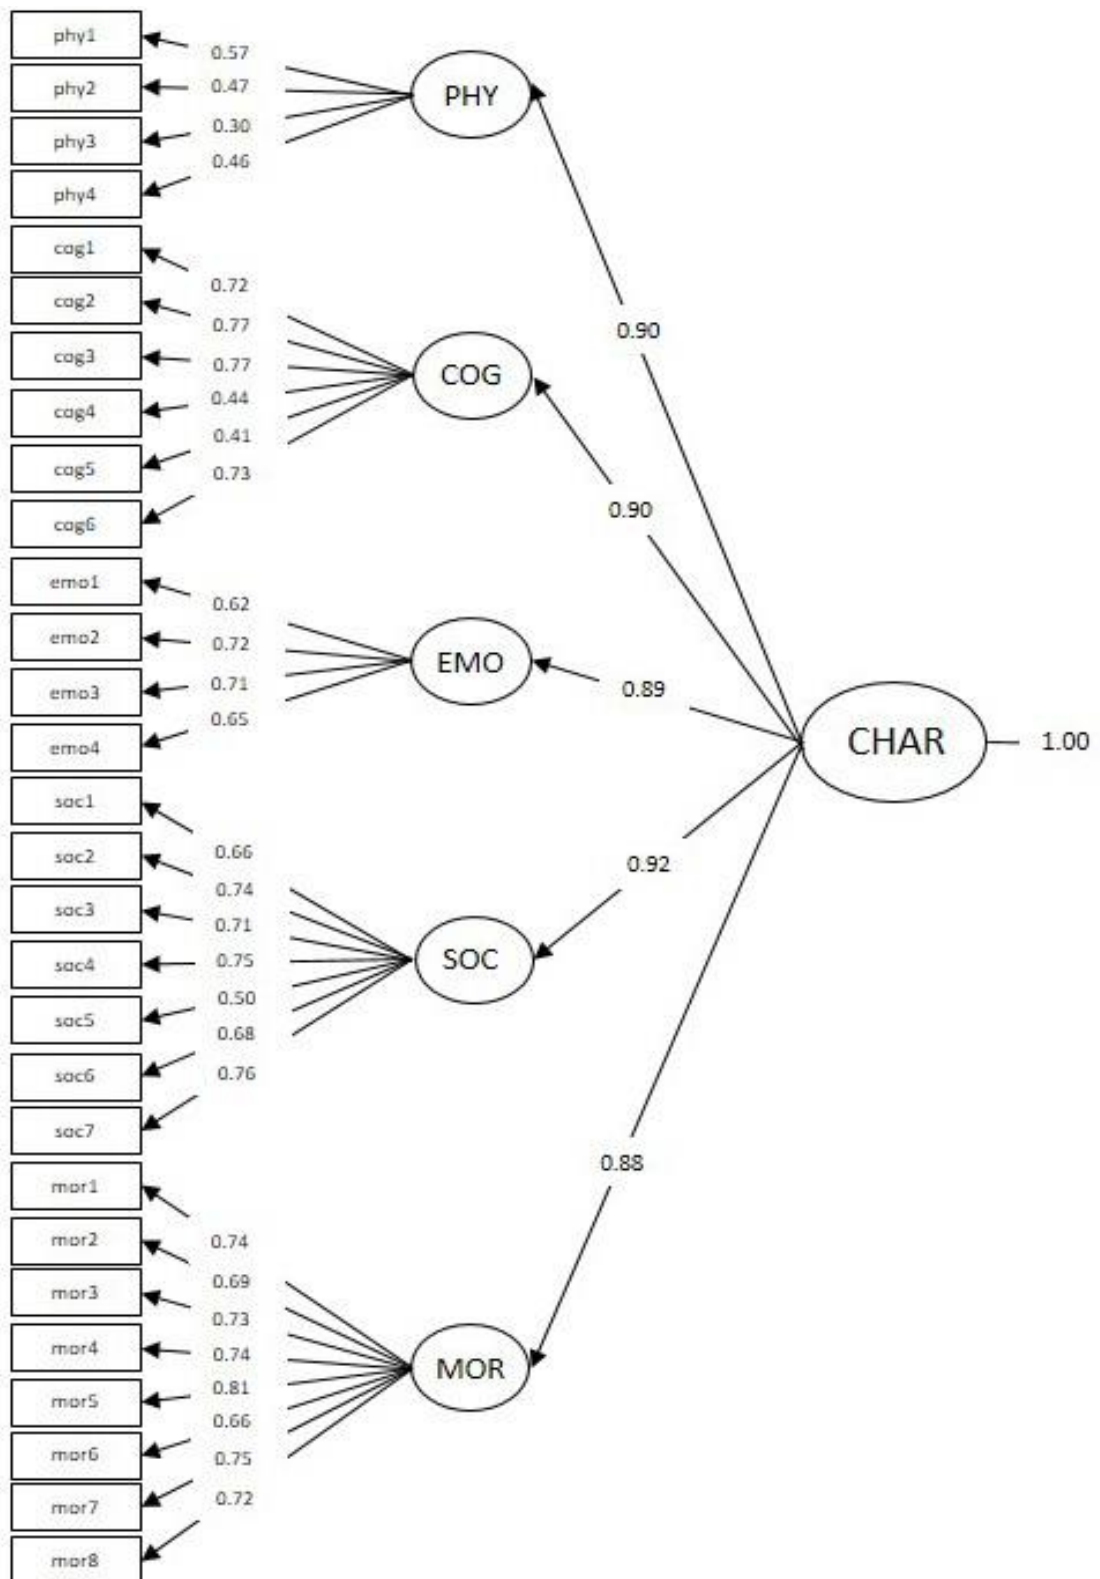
phy1
phy2
phy3
phy4
0.57
0.47
0.30
0.46
PHY

cog1
cog2
cog3
cog4
cog5
cog6
0.72
0.77
0.77
0.44
0.41
0.73
COG

emo1
emo2
emo3
emo4
0.62
0.72
0.71
0.65
EMO

soc1
soc2
soc3
soc4
soc5
soc6
soc7
0.66
0.74
0.71
0.75
0.50
0.68
0.76
SOC

mor1
mor2
mor3
mor4
mor5
mor6
mor7
mor8
0.74
0.69
0.73
0.74
0.81
0.66
0.75
0.72
MOR

0.90
0.90
0.89
0.92
0.88
CHAR
1.00